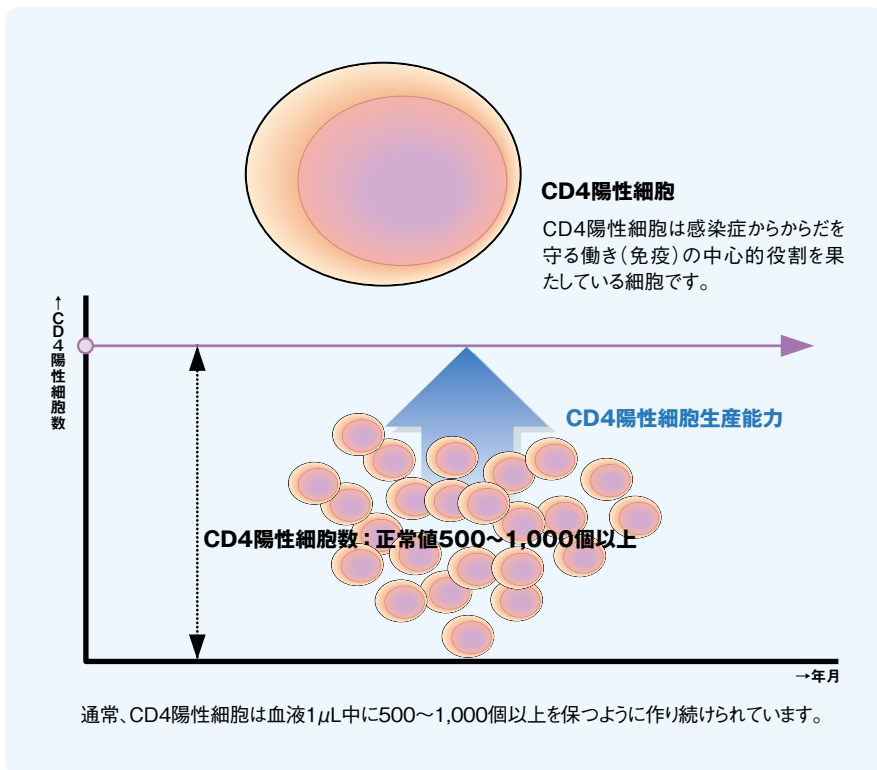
CD4陽性細胞

CD4陽性細胞は感染症からからだを守る働き（免疫）の中心的役割を果たしている細胞です。

↑CD4陽性細胞数

CD4陽性細胞生産能力

CD4陽性細胞数：正常値500〜1,000個以上

→年月

通常、CD4陽性細胞は血液1μL中に500〜1,000個以上を保つように作り続けられています。